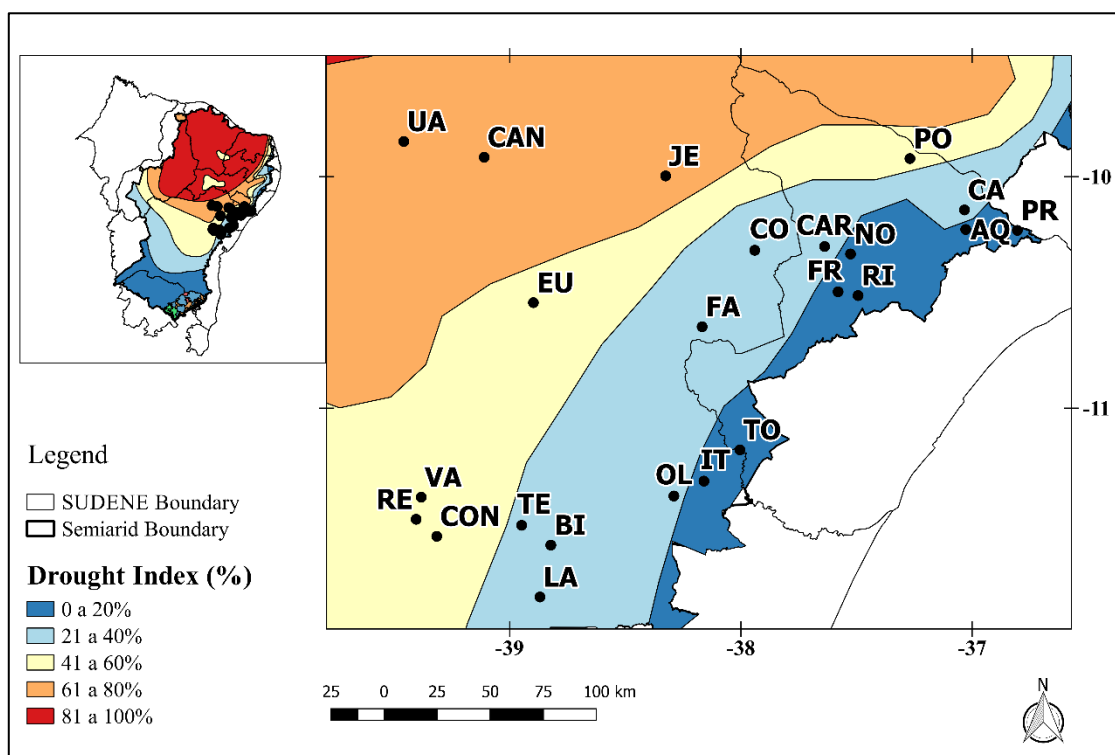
UA
CAN
JE
PO
CA
PR
AQ
CO
CAR
NO
FR
RI
EU
FA
TO
IT
OL
VA
RE
CON
TE
BI
LA

-10
-11

-39
-38
-37

Legend
SUDENE Boundary
Semiarid Boundary

Drought Index (%)
0 a 20%
21 a 40%
41 a 60%
61 a 80%
81 a 100%

25 0 25 50 75 100 km

N